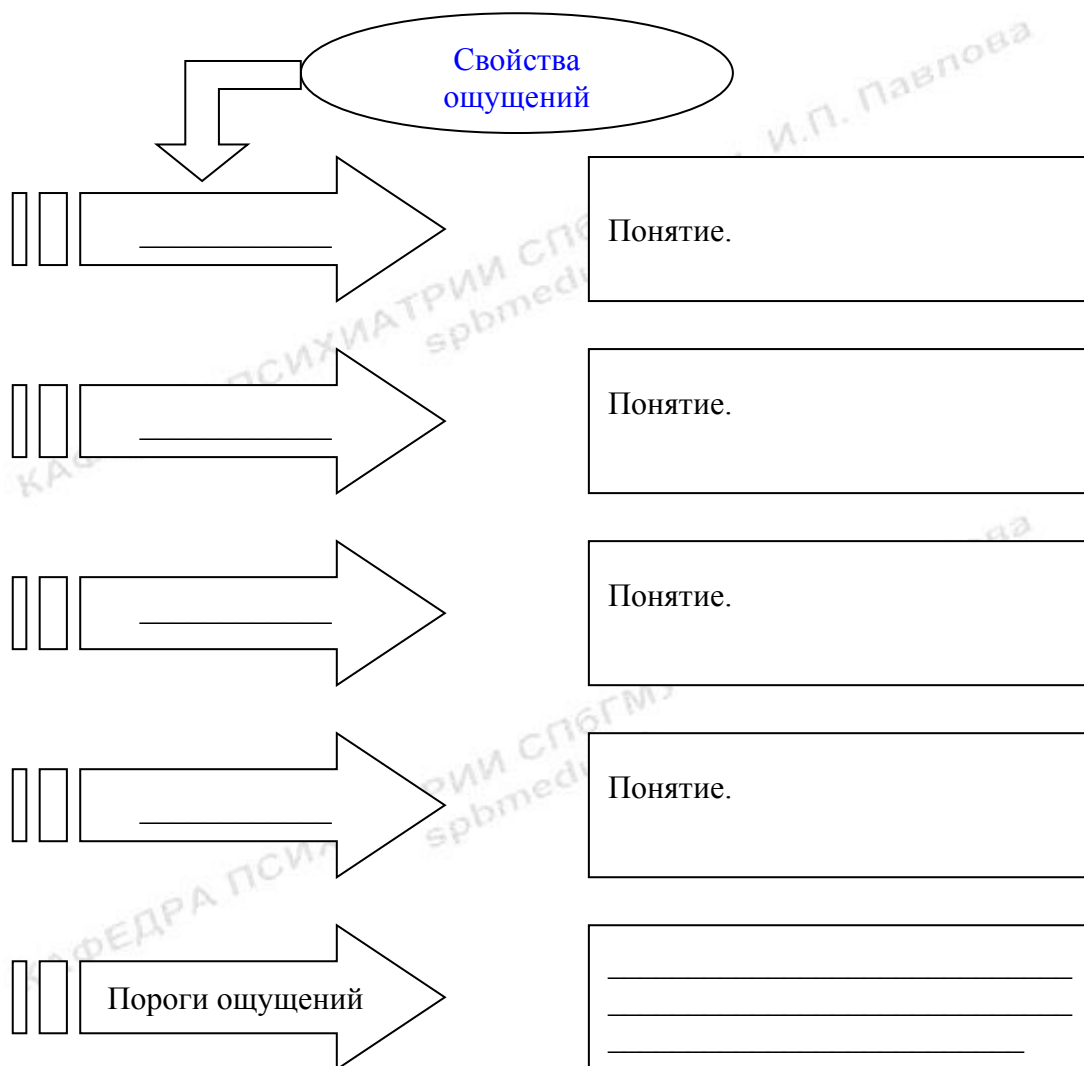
Свойства ощущений

________ Понятие.

________ Понятие.

________ Понятие.

________ Понятие.

Пороги ощущений

________
________
________

И.П. Павлова
ПСИХИАТРИИ СПб
spbmedu
КАФЕДРА ПСИХ
ПСИХИАТРИИ СПбГМУ
spbmedu
КАФЕДРА ПСИХ